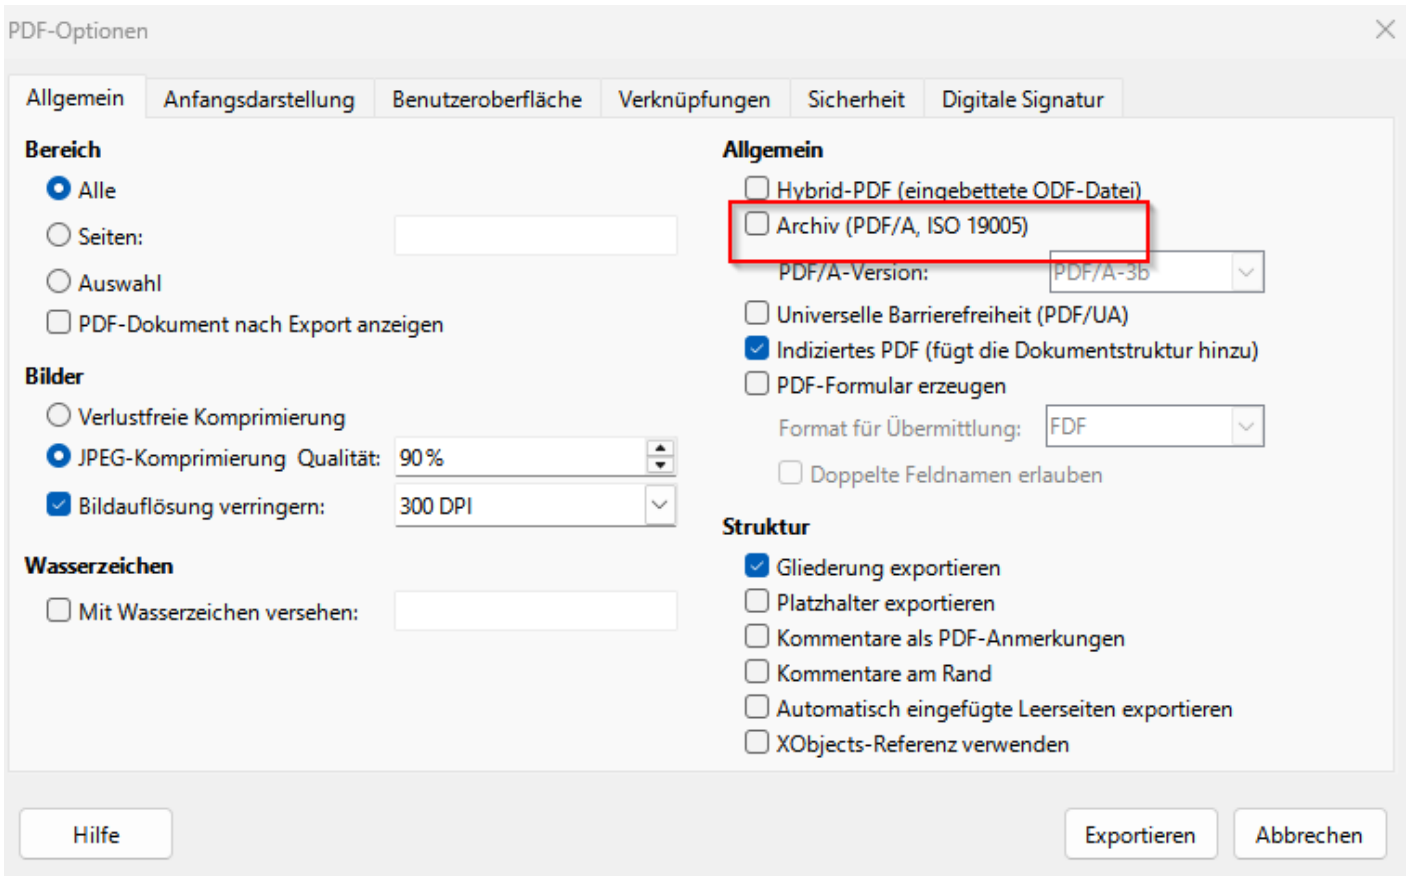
PDF-Optionen

Allgemein | Anfangsdarstellung | Benutzeroberfläche | Verknüpfungen | Sicherheit | Digitale Signatur

Bereich
Alle
Seiten:
Auswahl
PDF-Dokument nach Export anzeigen

Bilder
Verlustfreie Komprimierung
JPEG-Komprimierung Qualität: 90 %
Bildauflösung verringern: 300 DPI

Wasserzeichen
Mit Wasserzeichen versehen:

Allgemein
Hybrid-PDF (eingebettete ODF-Datei)
Archiv (PDF/A, ISO 19005)
PDF/A-Version: PDF/A-3b
Universelle Barrierefreiheit (PDF/UA)
Indiziertes PDF (fügt die Dokumentstruktur hinzu)
PDF-Formular erzeugen
Format für Übermittlung: FDF
Doppelte Feldnamen erlauben

Struktur
Gliederung exportieren
Platzhalter exportieren
Kommentare als PDF-Anmerkungen
Kommentare am Rand
Automatisch eingefügte Leerseiten exportieren
XObjects-Referenz verwenden

Hilfe
Exportieren
Abbrechen